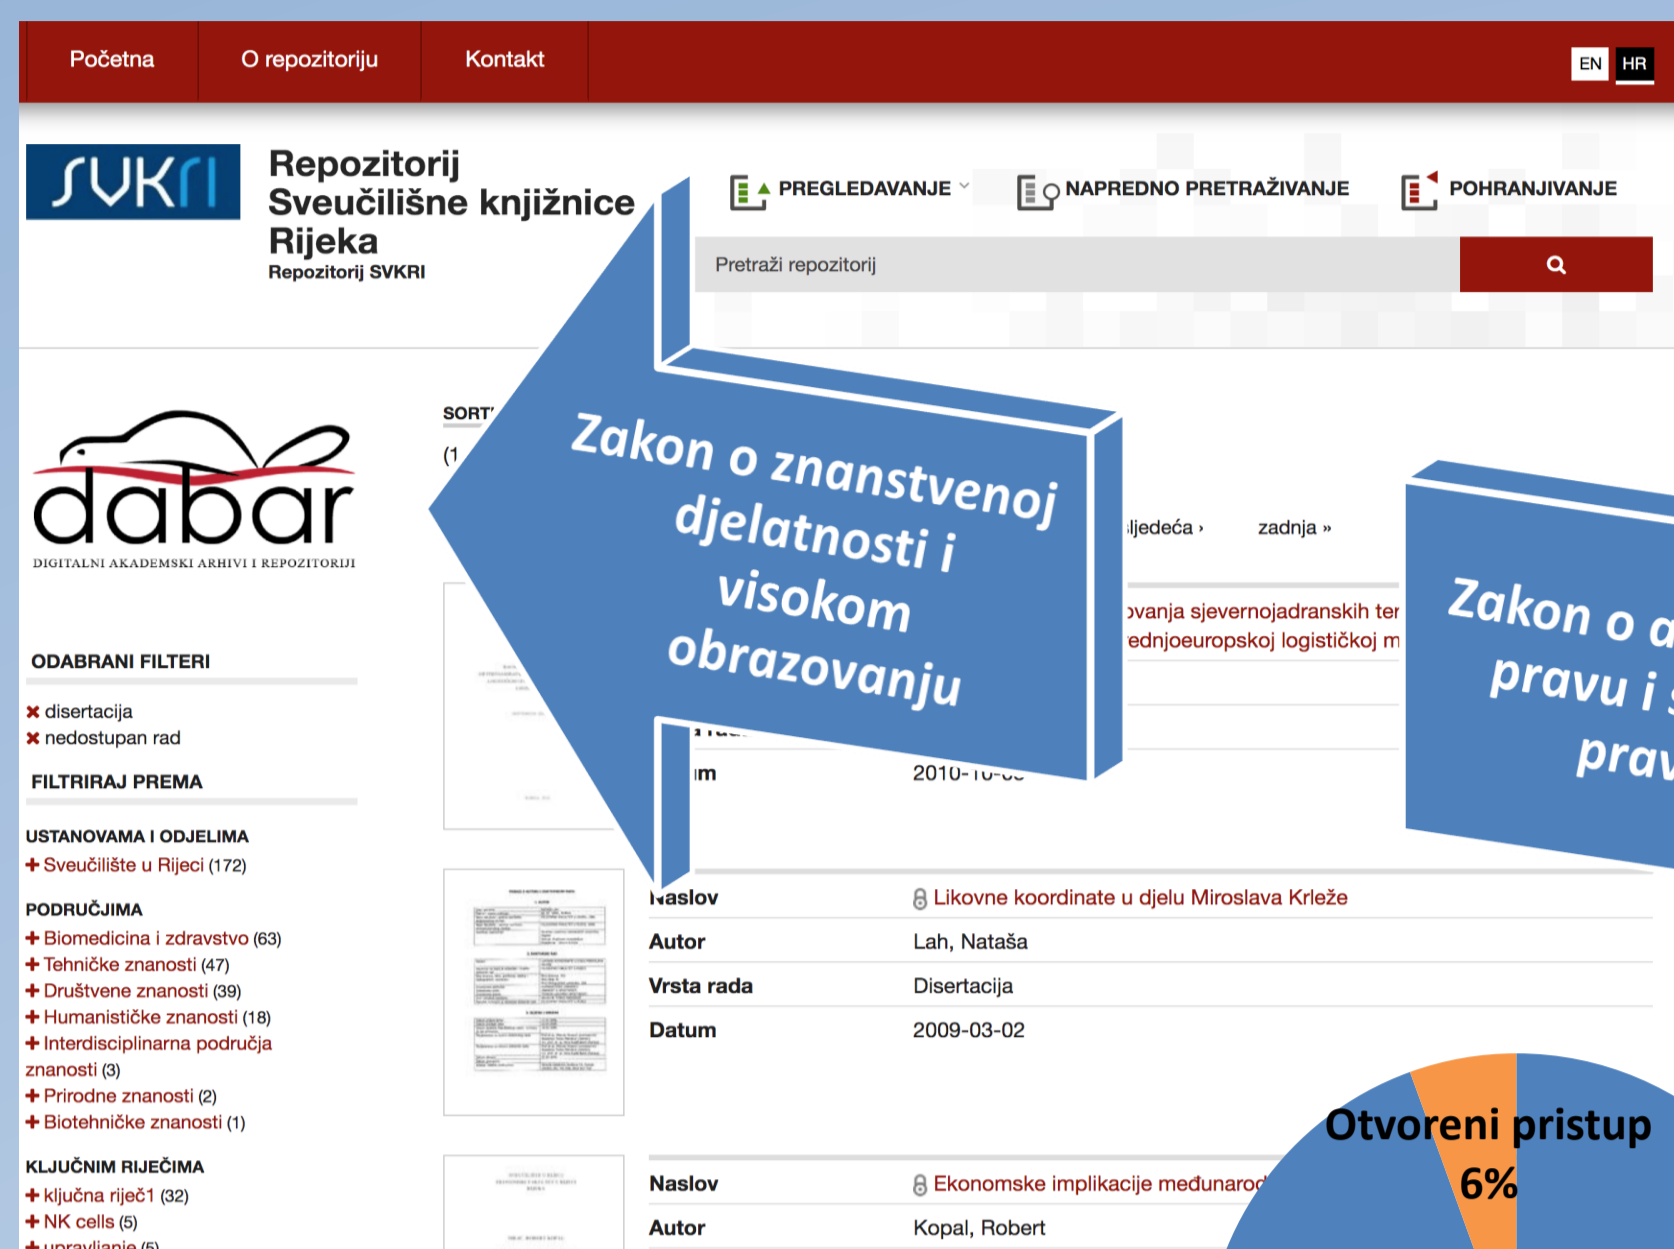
Početna O repozitoriju Kontakt EN HR

SVKRI

Repozitorij Sveučilišne knjižnice Rijeka
Repozitorij SVKRI

PREGLEDAVANJE NAPREDNO PRETRAŽIVANJE POHRANJIVANJE

Pretraži repozitorij

dabar
DIGITALNI AKADEMSKI ARHIVI I REPOZITORIJI

SORT

(1

Zakon o znanstvenoj djelatnosti i visokom obrazovanju

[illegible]ljedeća › zadnja »

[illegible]ovanja sjevernojadranskih ter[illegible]
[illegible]ednjoeuropskoj logističkoj m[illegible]

Zakon o a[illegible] pravu i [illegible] prav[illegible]

ODABRANI FILTERI
✖ disertacija
✖ nedostupan rad

FILTRIRAJ PREMA

USTANOVAMA I ODJELIMA
+ Sveučilište u Rijeci (172)

PODRUČJIMA
+ Biomedicina i zdravstvo (63)
+ Tehničke znanosti (47)
+ Društvene znanosti (39)
+ Humanističke znanosti (18)
+ Interdisciplinarna područja znanosti (3)
+ Prirodne znanosti (2)
+ Biotehničke znanosti (1)

KLJUČNIM RIJEČIMA
+ ključna riječ1 (32)
+ NK cells (5)
+ upravljanje (5)

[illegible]m 2010-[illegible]

Naslov Likovne koordinate u djelu Miroslava Krleže
Autor Lah, Nataša
Vrsta rada Disertacija
Datum 2009-03-02

Naslov Ekonomske implikacije međunarod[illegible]
Autor Kopal, Robert

Otvoreni pristup
6%